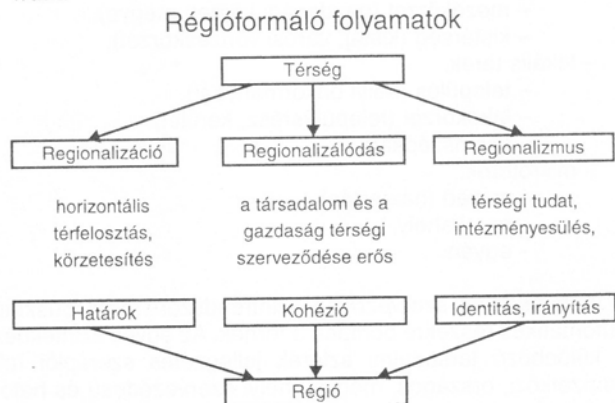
Régióformáló folyamatok

Térség

Regionalizáció

Regionalizálódás

Regionalizmus

horizontális térfelosztás, körzetesítés

a társadalom és a gazdaság térségi szerveződése erős

térségi tudat, intézményesülés,

Határok

Kohézió

Identitás, irányítás

Régió